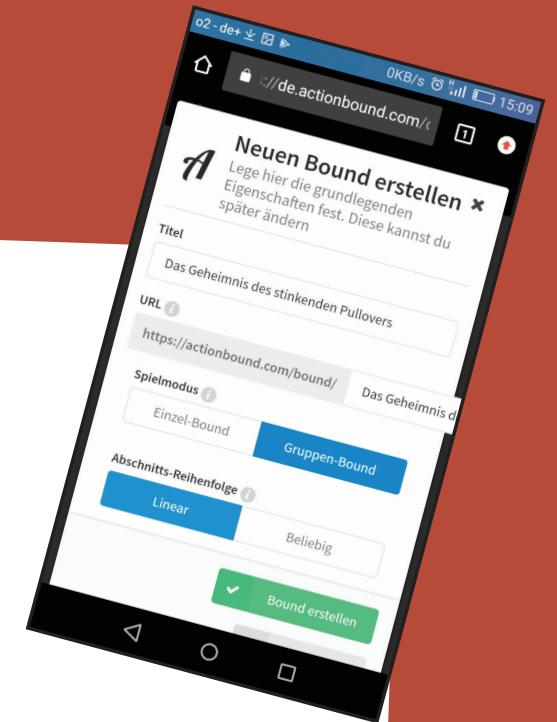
o2 - de+ 0KB/s 15:09

:://de.actionbound.com/(

1

Neuen Bound erstellen ×

Lege hier die grundlegenden Eigenschaften fest. Diese kannst du später ändern

Titel

Das Geheimnis des stinkenden Pullovers

URL

https://actionbound.com/bound/

Das Geheimnis d

Spielmodus

Einzel-Bound

Gruppen-Bound

Abschnitts-Reihenfolge

Linear

Beliebig

Bound erstellen